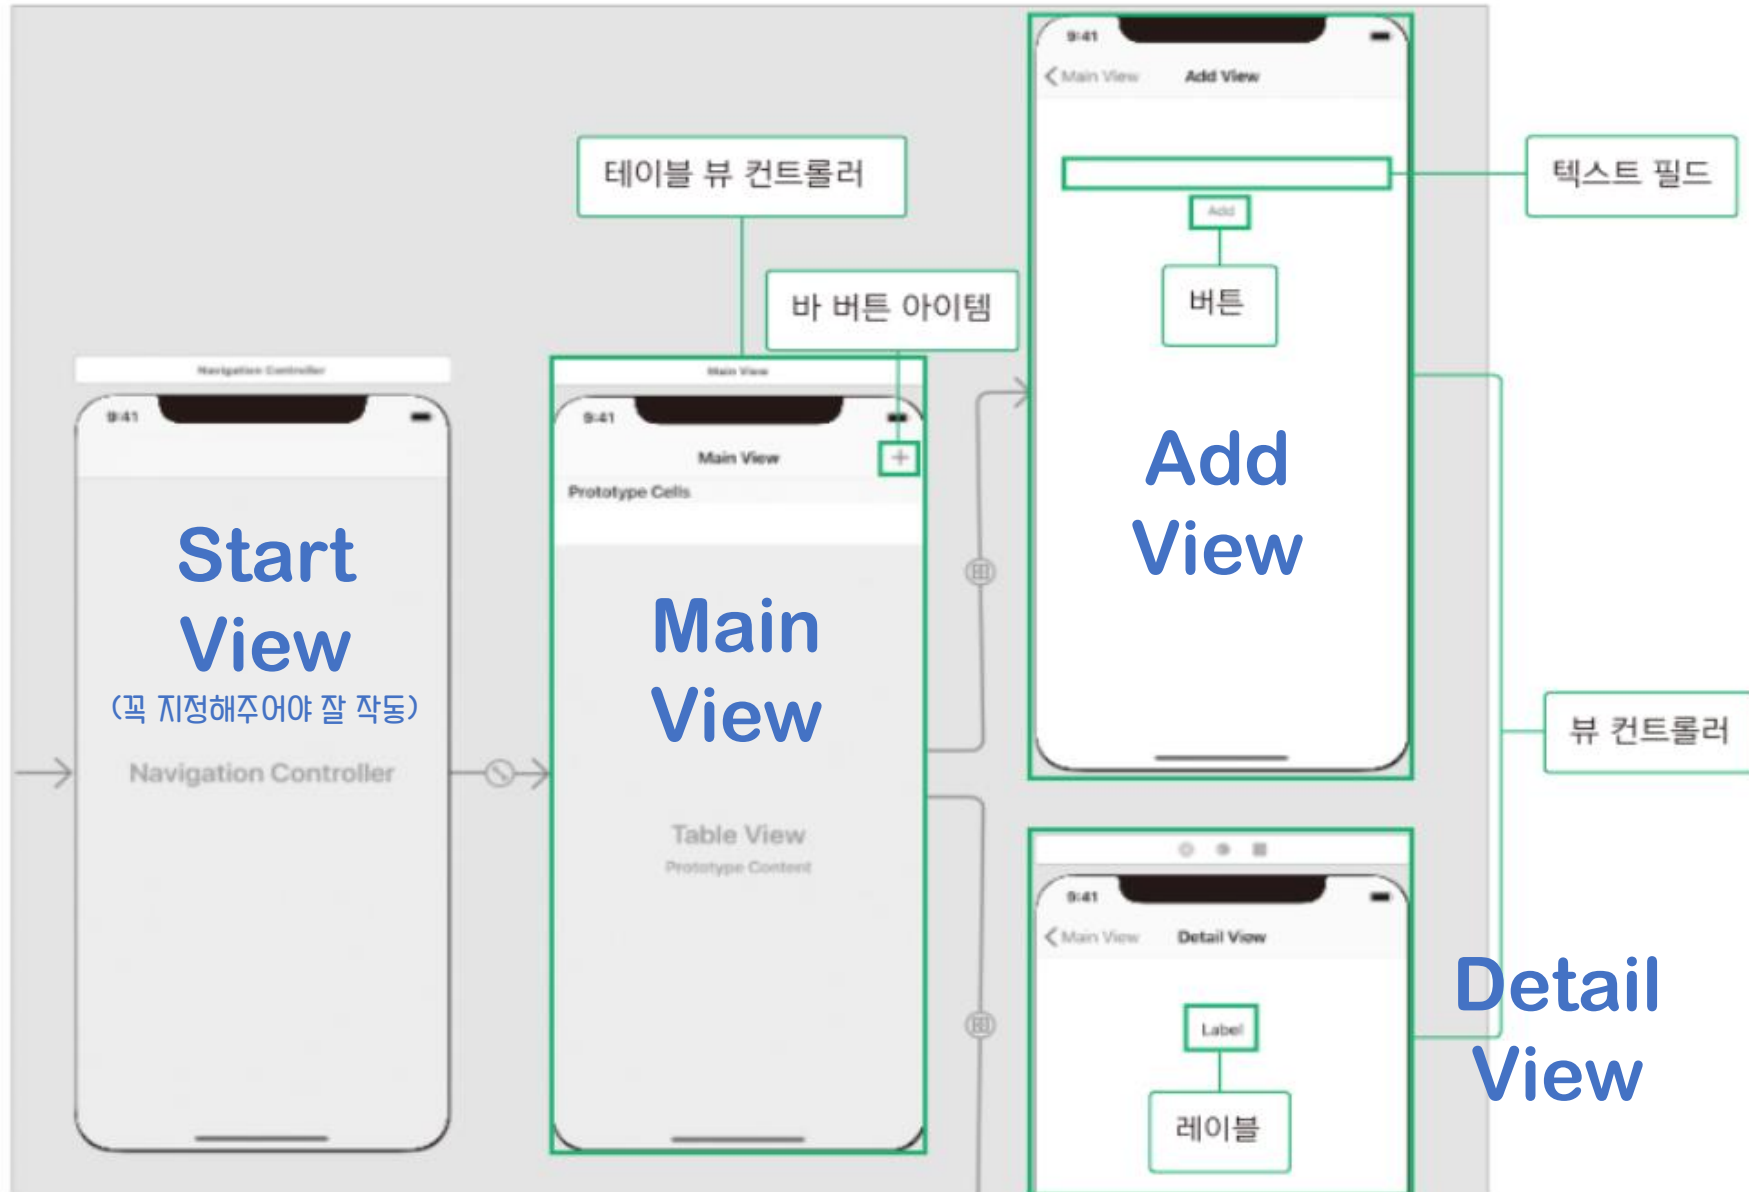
9:41
Main View
Add View
테이블 뷰 컨트롤러
텍스트 필드
Add
버튼
바 버튼 아이템
Navigation Controller
9:41
Main View
9:41
Main View
+
Prototype Cells
Add View
Start View
(꼭 지정해주어야 잘 작동)
Navigation Controller
Main View
Table View
Prototype Content
뷰 컨트롤러
9:41
Main View
Detail View
Label
레이블
Detail View